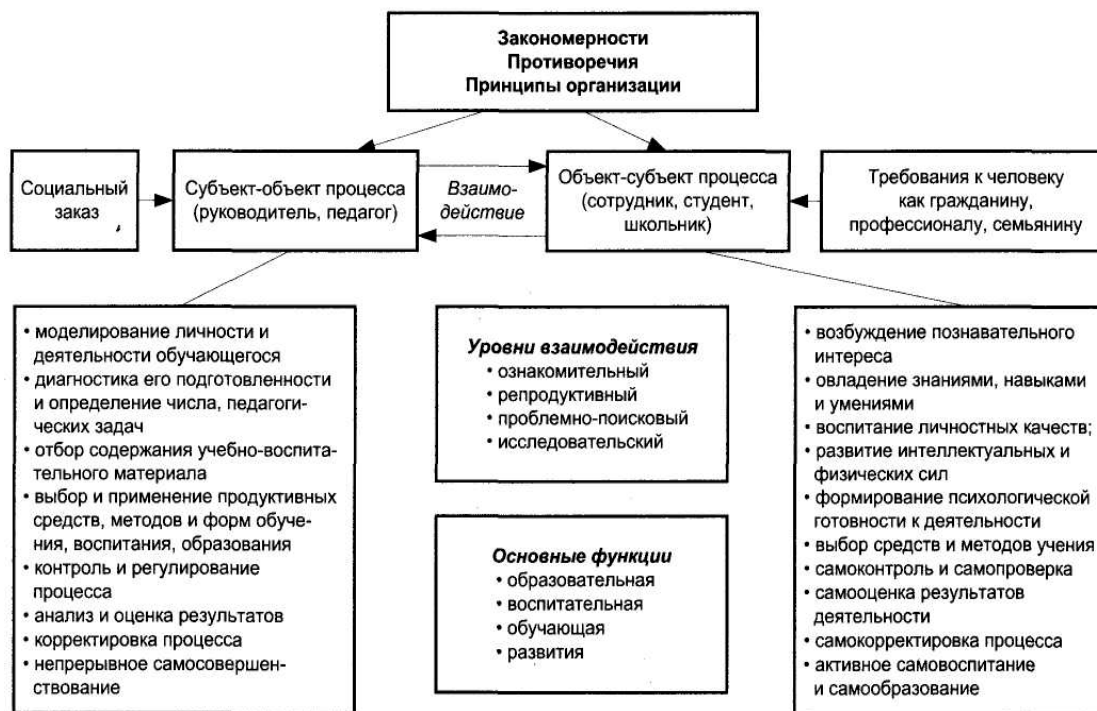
Закономерности
Противоречия
Принципы организации

Социальный заказ

Субъект-объект процесса (руководитель, педагог)

Взаимодействие

Объект-субъект процесса (сотрудник, студент, школьник)

Требования к человеку как гражданину, профессионалу, семьянину

• моделирование личности и деятельности обучающегося
• диагностика его подготовленности и определение числа, педагогических задач
• отбор содержания учебно-воспитательного материала
• выбор и применение продуктивных средств, методов и форм обучения, воспитания, образования
• контроль и регулирование процесса
• анализ и оценка результатов
• корректировка процесса
• непрерывное самосовершенствование

Уровни взаимодействия
• ознакомительный
• репродуктивный
• проблемно-поисковый
• исследовательский

Основные функции
• образовательная
• воспитательная
• обучающая
• развития

• возбуждение познавательного интереса
• овладение знаниями, навыками и умениями
• воспитание личностных качеств;
• развитие интеллектуальных и физических сил
• формирование психологической готовности к деятельности
• выбор средств и методов учения
• самоконтроль и самопроверка
• самооценка результатов деятельности
• самокорректировка процесса
• активное самовоспитание и самообразование